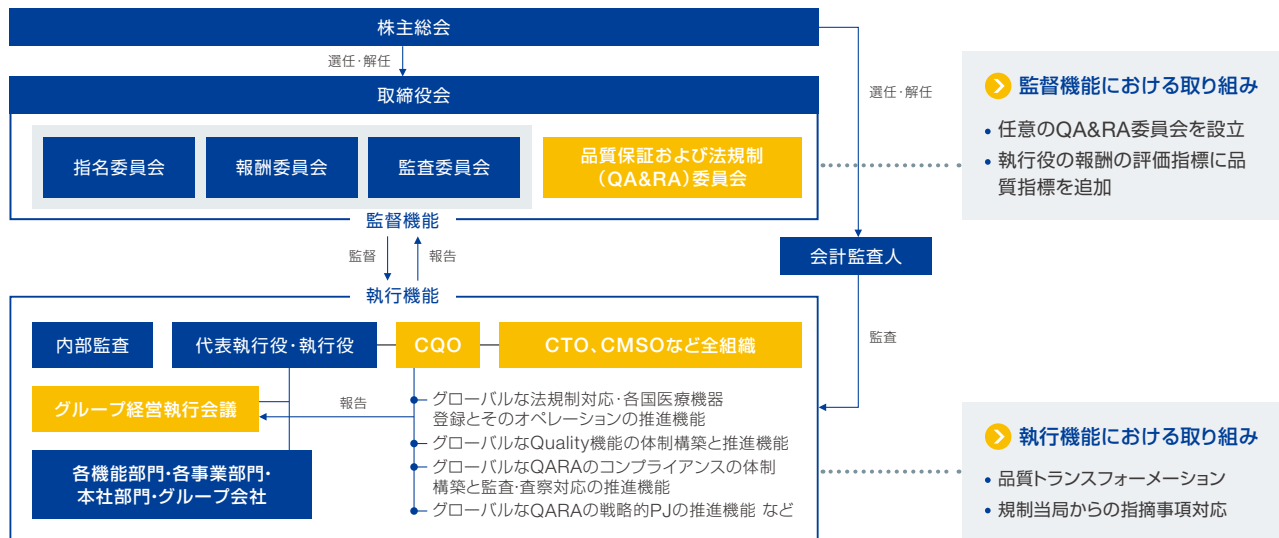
株主総会

選任・解任

取締役会

指名委員会

報酬委員会

監査委員会

品質保証および法規制（QA&RA）委員会

監督機能

監督

報告

選任・解任

会計監査人

監査

執行機能

内部監査

代表執行役・執行役

CQO

CTO、CMSOなど全組織

グループ経営執行会議

報告

各機能部門・各事業部門・本社部門・グループ会社

グローバルな法規制対応・各国医療機器登録とそのオペレーションの推進機能

グローバルなQuality機能の体制構築と推進機能

グローバルなQARAのコンプライアンスの体制構築と監査・査察対応の推進機能

グローバルなQARAの戦略的PJの推進機能 など

監督機能における取り組み

• 任意のQA&RA委員会を設立
• 執行役の報酬の評価指標に品質指標を追加

執行機能における取り組み

• 品質トランスフォーメーション
• 規制当局からの指摘事項対応